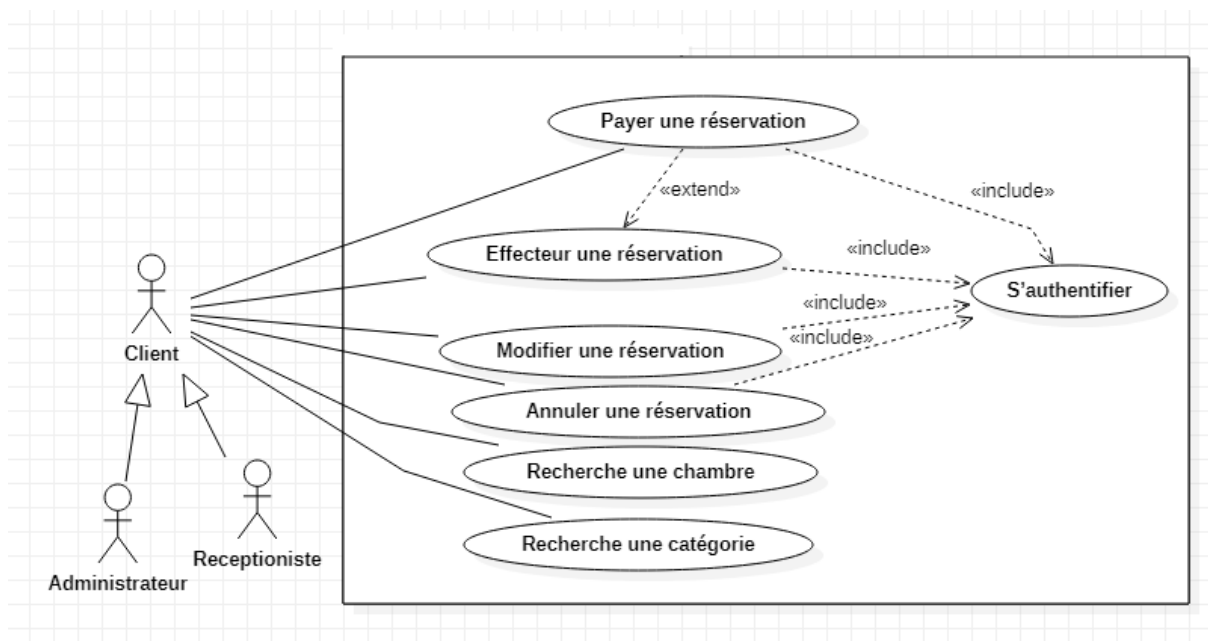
Payer une réservation

«extend»

«include»

Effecteur une réservation

«include»

S'authentifier

«include»

«include»

Client

Modifier une réservation

Annuler une réservation

Recherche une chambre

Recherche une catégorie

Administrateur

Receptioniste